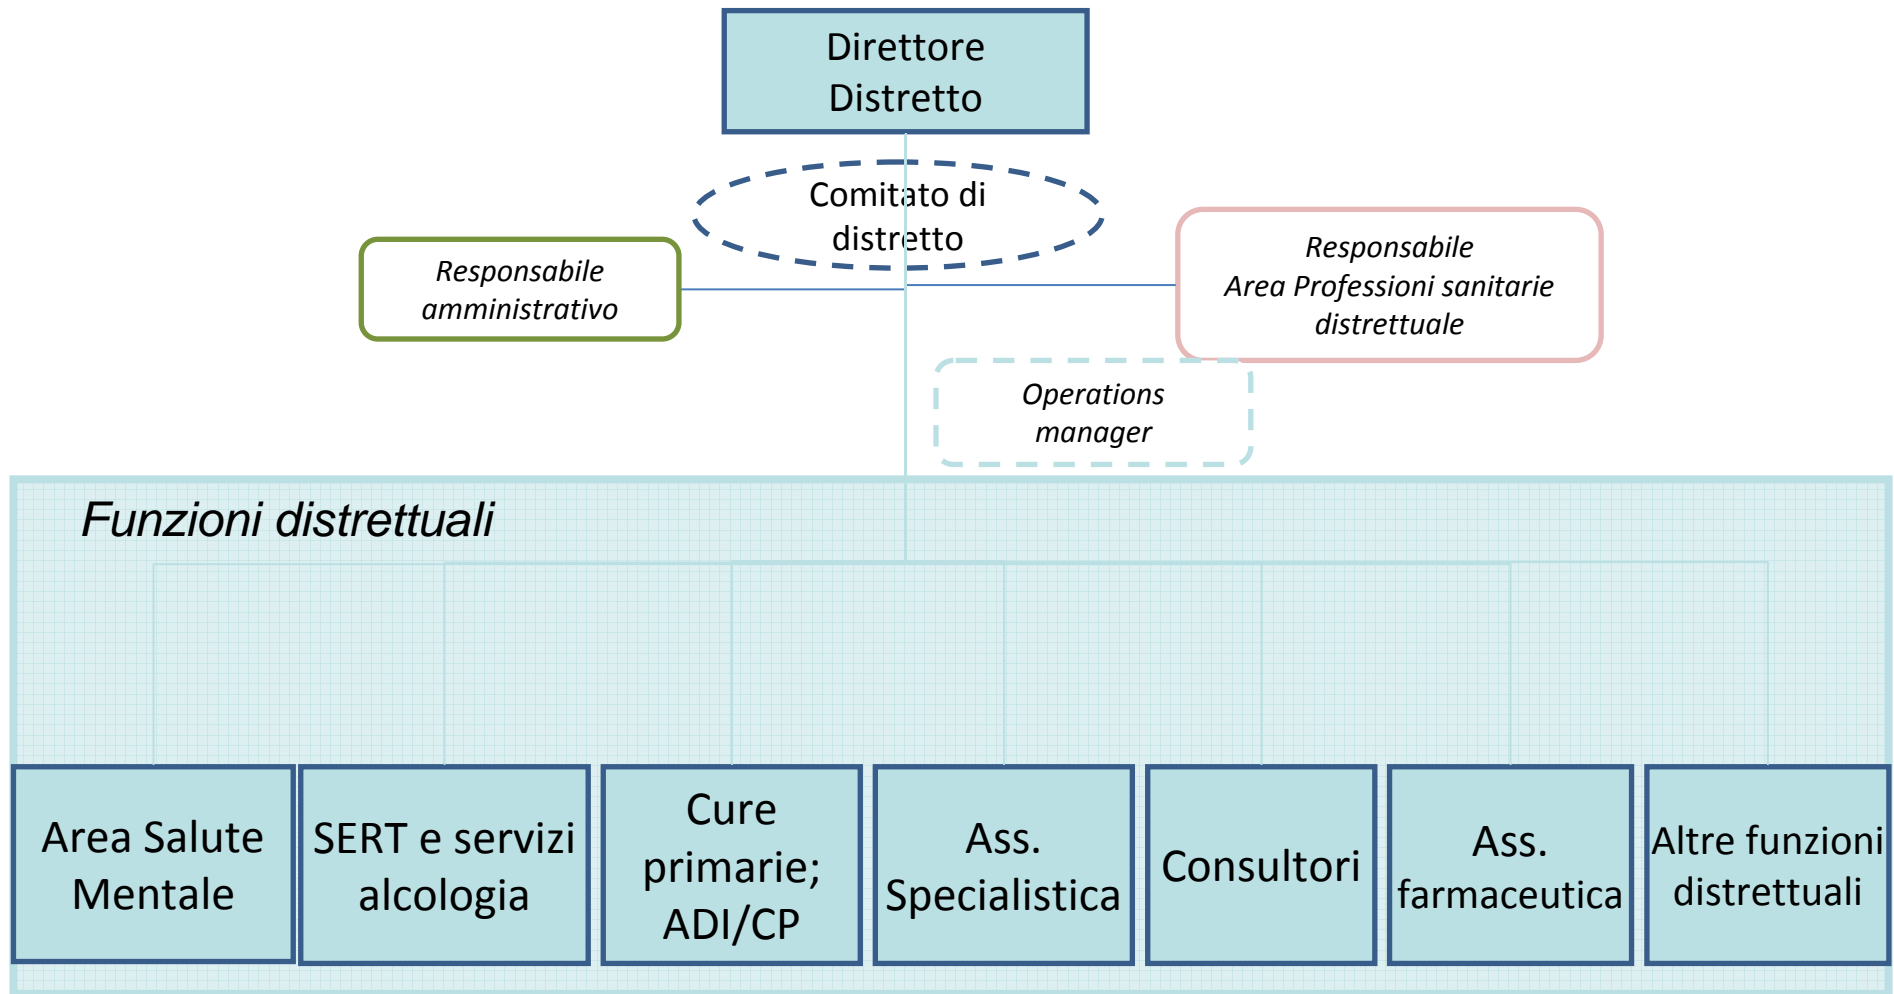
Direttore Distretto

Comitato di distretto

Responsabile amministrativo

Responsabile Area Professioni sanitarie distrettuale

Operations manager

Funzioni distrettuali

Area Salute Mentale

SERT e servizi alcologia

Cure primarie; ADI/CP

Ass. Specialistica

Consultori

Ass. farmaceutica

Altre funzioni distrettuali